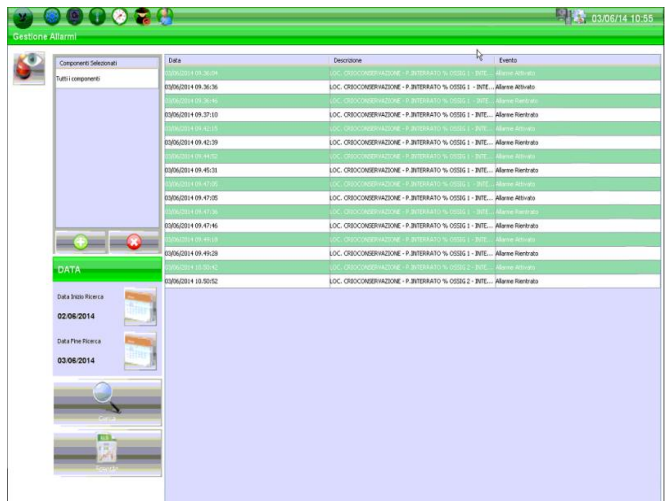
03/06/14 10:55

Gestione Allarmi

Componenti Selezionati

Tutti i componenti

DATA

Data Inizio Ricerca

02/06/2014

Data Fine Ricerca

03/06/2014

Cerca

Salva

| Data | Descrizione | Evento |
|---|---|---|
| 03/06/2014 09.36:04 | LOC. CRIOCONSERVAZIONE - P.INTERRATO % OSSIG 1 - INTE... | Allarme Attivato |
| 03/06/2014 09.36:36 | LOC. CRIOCONSERVAZIONE - P.INTERRATO % OSSIG 1 - INTE... | Allarme Rientrato |
| 03/06/2014 09.36:46 | LOC. CRIOCONSERVAZIONE - P.INTERRATO % OSSIG 1 - INTE... | Allarme Attivato |
| 03/06/2014 09.37:10 | LOC. CRIOCONSERVAZIONE - P.INTERRATO % OSSIG 1 - INTE... | Allarme Rientrato |
| 03/06/2014 09.42:15 | LOC. CRIOCONSERVAZIONE - P.INTERRATO % OSSIG 1 - INTE... | Allarme Attivato |
| 03/06/2014 09.42:39 | LOC. CRIOCONSERVAZIONE - P.INTERRATO % OSSIG 1 - INTE... | Allarme Rientrato |
| 03/06/2014 09.44:52 | LOC. CRIOCONSERVAZIONE - P.INTERRATO % OSSIG 1 - INTE... | Allarme Attivato |
| 03/06/2014 09.45:31 | LOC. CRIOCONSERVAZIONE - P.INTERRATO % OSSIG 1 - INTE... | Allarme Rientrato |
| 03/06/2014 09.47:05 | LOC. CRIOCONSERVAZIONE - P.INTERRATO % OSSIG 1 - INTE... | Allarme Attivato |
| 03/06/2014 09.47:05 | LOC. CRIOCONSERVAZIONE - P.INTERRATO % OSSIG 1 - INTE... | Allarme Rientrato |
| 03/06/2014 09.47:36 | LOC. CRIOCONSERVAZIONE - P.INTERRATO % OSSIG 1 - INTE... | Allarme Attivato |
| 03/06/2014 09.47:46 | LOC. CRIOCONSERVAZIONE - P.INTERRATO % OSSIG 1 - INTE... | Allarme Rientrato |
| 03/06/2014 09.49:18 | LOC. CRIOCONSERVAZIONE - P.INTERRATO % OSSIG 1 - INTE... | Allarme Attivato |
| 03/06/2014 09.49:28 | LOC. CRIOCONSERVAZIONE - P.INTERRATO % OSSIG 1 - INTE... | Allarme Rientrato |
| 03/06/2014 10.50:42 | LOC. CRIOCONSERVAZIONE - P.INTERRATO % OSSIG 2 - INTE... | Allarme Attivato |
| 03/06/2014 10.50:52 | LOC. CRIOCONSERVAZIONE - P.INTERRATO % OSSIG 2 - INTE... | Allarme Rientrato |